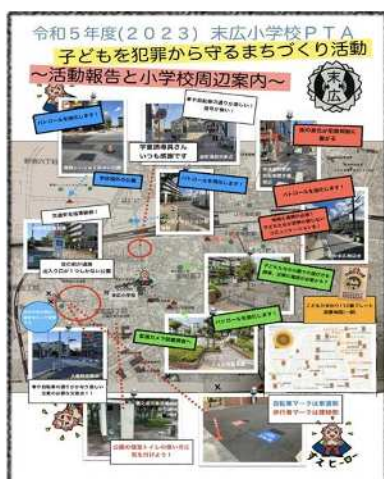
令和５年度(２０２３) 末広小学校ＰＴＡ
子どもを犯罪から守るまちづくり活動
～活動報告と小学校周辺案内～

末広

パトロールを強化します！

学童誘導員さん いつも感謝です

パトロールを強化します！

パトロールを強化します！

パトロールを強化します！

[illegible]

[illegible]

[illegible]

自転車マークは車道側
歩行者マークは歩道側

スエヒロー